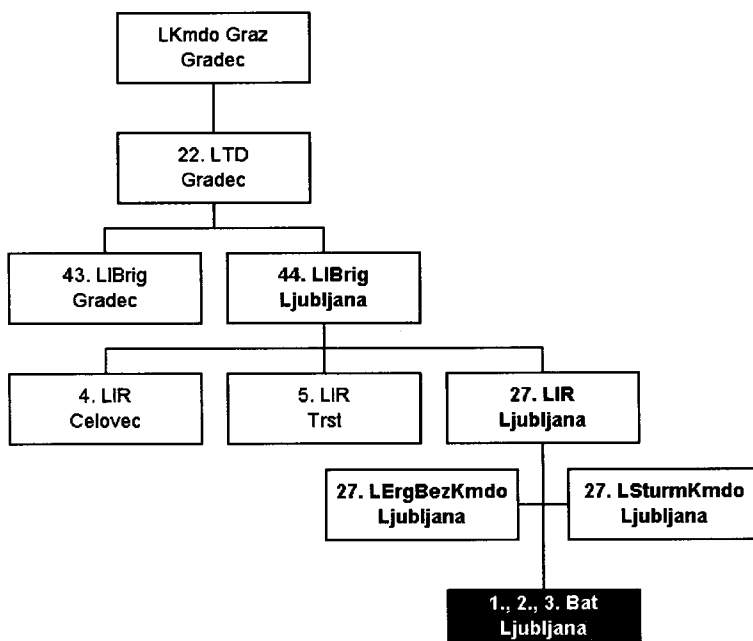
LKmdo Graz
Gradec

22. LTD
Gradec

43. LIBrig
Gradec

44. LIBrig
Ljubljana

4. LIR
Celovec

5. LIR
Trst

27. LIR
Ljubljana

27. LErgBezKmdo
Ljubljana

27. LSturmKmdo
Ljubljana

1., 2., 3. Bat
Ljubljana